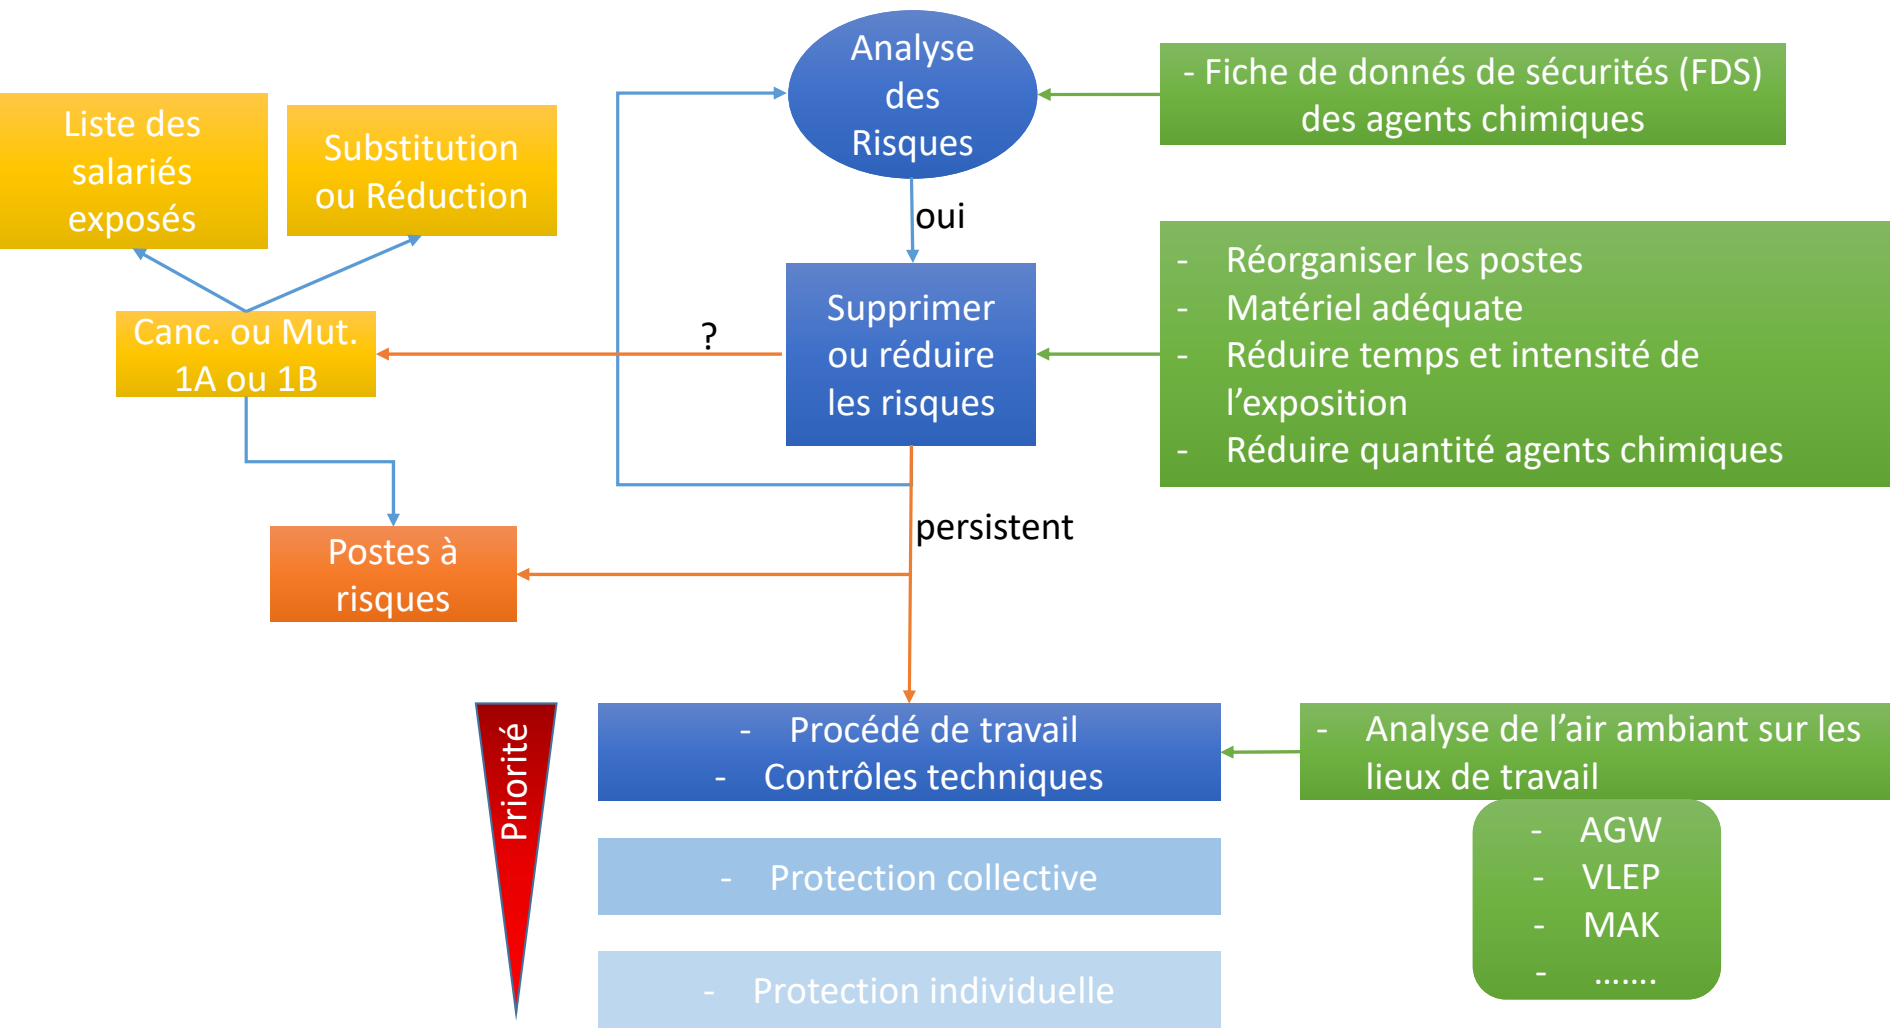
Analyse des Risques

- Fiche de donnés de sécurités (FDS) des agents chimiques

Liste des salariés exposés

Substitution ou Réduction

oui

Canc. ou Mut. 1A ou 1B

?

Supprimer ou réduire les risques

- Réorganiser les postes
- Matériel adéquate
- Réduire temps et intensité de l’exposition
- Réduire quantité agents chimiques

persistent

Postes à risques

Priorité

- Procédé de travail
- Contrôles techniques

- Analyse de l’air ambiant sur les lieux de travail

- AGW
- VLEP
- MAK
- …….

- Protection collective

- Protection individuelle